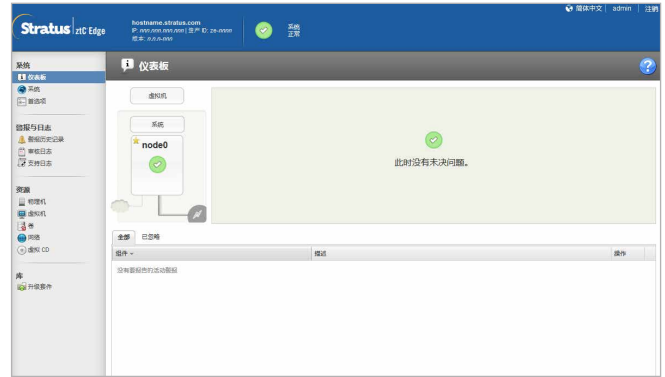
Stratus | ztC Edge

hostname.stratus.com
IP: 000.000.000.000 | 资产 ID: ze-0000
版本: 0.0.0-000

系统
正常

简体中文 | admin | 注销

系统
仪表板
系统
首选项

报报与日志
警报历史记录
审核日志
支持日志

资源
物理机
虚拟机
卷
网络
虚拟 CD

库
升级套件

仪表板

虚拟机

系统

node0

此时没有未决问题。

全部 已忽略

| 组件 | 描述 | 操作 |
|---|---|---|
| 没有要报告的活动警报 | | |